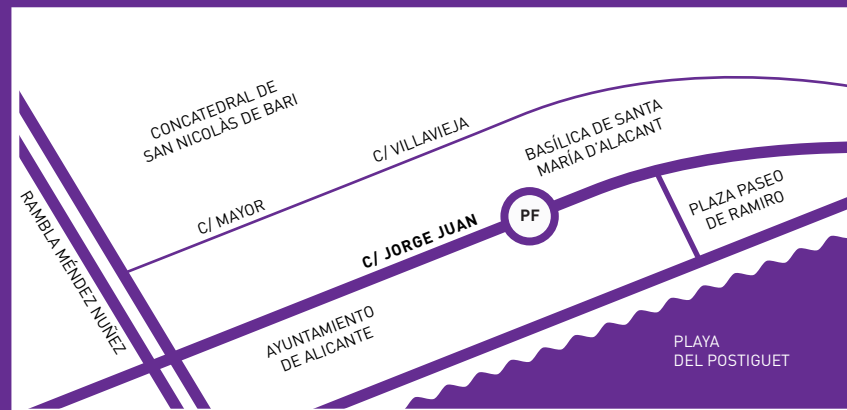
CONCATEDRAL DE SAN NICOLÀS DE BARI

C/ VILLAVIEJA

BASÍLICA DE SANTA MARÍA D'ALACANT

RAMBLA MÉNDEZ NUÑEZ

C/ MAYOR

C/ JORGE JUAN

PF

PLAZA PASEO DE RAMIRO

AYUNTAMIENTO DE ALICANTE

PLAYA DEL POSTIGUET